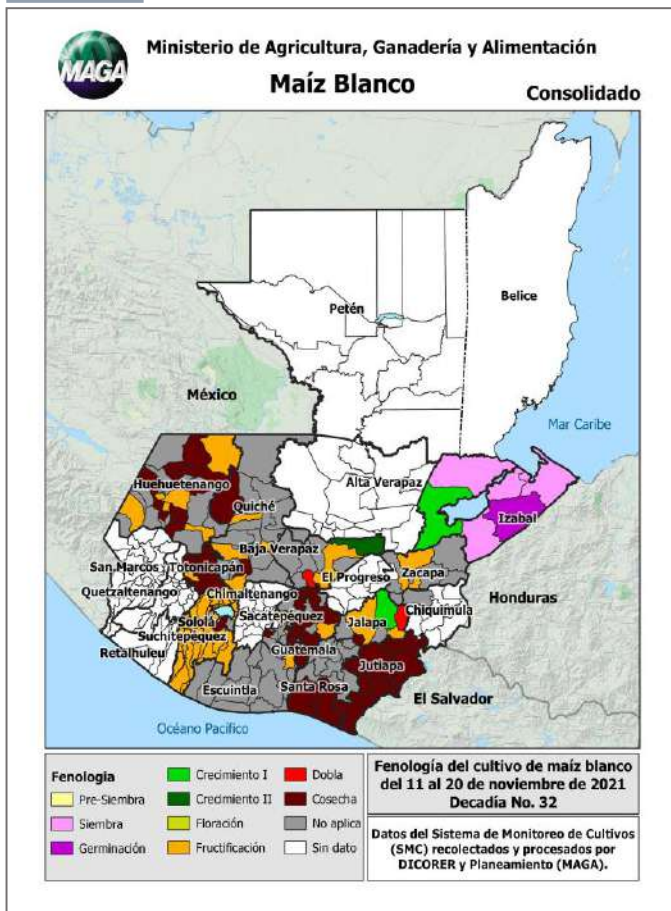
MAGA

Ministerio de Agricultura, Ganadería y Alimentación

Maíz Blanco

Consolidado

Petén

Belice

México

Mar Caribe

Alta Verapaz

Huehuetenango

Quiché

Izabal

Baja Verapaz

San Marcos

Totonicapán

El Progreso

Zacapa

Quetzaltenango

Chimaltenango

Chiquimula

Honduras

Sololá

Sacatepéquez

Jalapa

Suchitepéquez

Retalhuleu

Guatemala

Jutiapa

Escuintla

Santa Rosa

El Salvador

Océano Pacífico

Fenología

Pre-Siembra

Siembra

Germinación

Crecimiento I

Crecimiento II

Floración

Fructificación

Dobla

Cosecha

No aplica

Sin dato

Fenología del cultivo de maíz blanco del 11 al 20 de noviembre de 2021 Decadía No. 32

Datos del Sistema de Monitoreo de Cultivos (SMC) recolectados y procesados por DICORER y Planeamiento (MAGA).